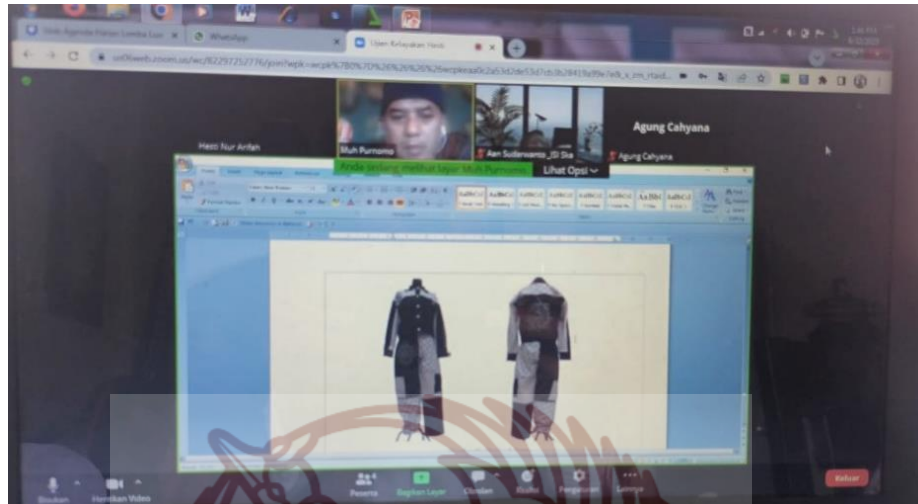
WhatsApp

Ujian Kelayakan Hasil

Hesti Nur Anfan

Muh Purnomo

Aan Sudarwanto_ISI Ska

Agung Cahyana

Agung Cahyana

Anda sedang melihat layar Muh Purnomo

Lihat Opsi

Bisukan

Hentikan Video

Peserta

Bagikan Layar

Obrolan

Studio

Pengaturan

Lainnya

Keluar